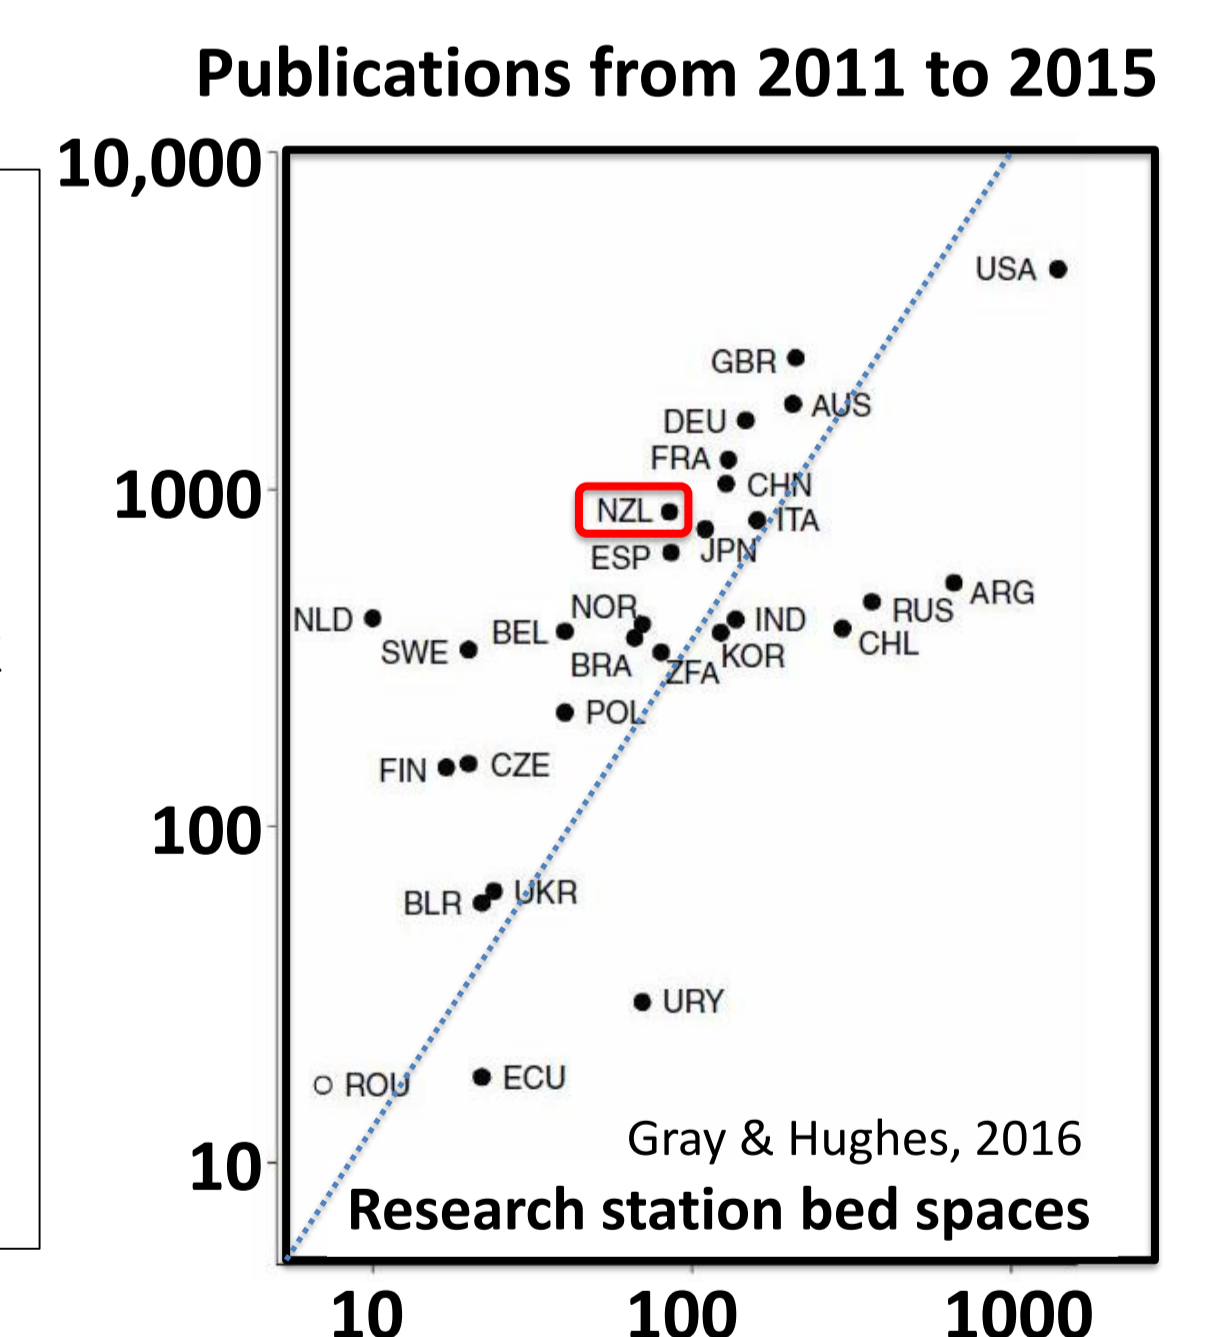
Publications from 2011 to 2015

10,000
1000
100
10

USA
GBR
AUS
DEU
FRA
CHN
NZL
ITA
ESP
JPN
ARG
NLD
NOR
IND
RUS
BEL
SWE
CHL
KOR
BRA
ZFA
POL
FIN
CZE
BLR
UKR
URY
ROU
ECU

Gray & Hughes, 2016
Research station bed spaces

10
100
1000